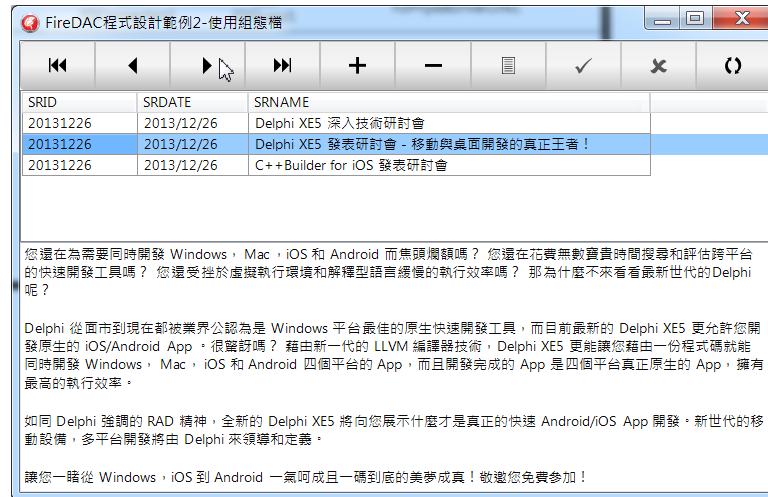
FireDAC程式設計範例2-使用組態檔

| SRID | SRDATE | SRNAME |
|---|---|---|
| 20131226 | 2013/12/26 | Delphi XE5 深入技術研討會 |
| 20131226 | 2013/12/26 | Delphi XE5 發表研討會 - 移動與桌面開發的真正王者！ |
| 20131226 | 2013/12/26 | C++Builder for iOS 發表研討會 |

您還在為需要同時開發 Windows， Mac，iOS 和 Android 而焦頭爛額嗎？ 您還在花費無數寶貴時間搜尋和評估跨平台的快速開發工具嗎？ 您還受挫於虛擬執行環境和解釋型語言緩慢的執行效率嗎？ 那為什麼不來看看最新世代的Delphi呢？

Delphi 從面市到現在都被業界公認為是 Windows 平台最佳的原生快速開發工具，而目前最新的 Delphi XE5 更允許您開發原生的 iOS/Android App 。很驚訝嗎？ 藉由新一代的 LLVM 編譯器技術，Delphi XE5 更能讓您藉由一份程式碼就能同時開發 Windows， Mac，iOS 和 Android 四個平台的 App，而且開發完成的 App 是四個平台真正原生的 App，擁有最高的執行效率。

如同 Delphi 強調的 RAD 精神，全新的 Delphi XE5 將向您展示什麼才是真正的快速 Android/iOS App 開發。新世代的移動設備，多平台開發將由 Delphi 來領導和定義。

讓您一睹從 Windows，iOS 到 Android 一氣呵成且一碼到底的美夢成真！敬邀您免費參加！